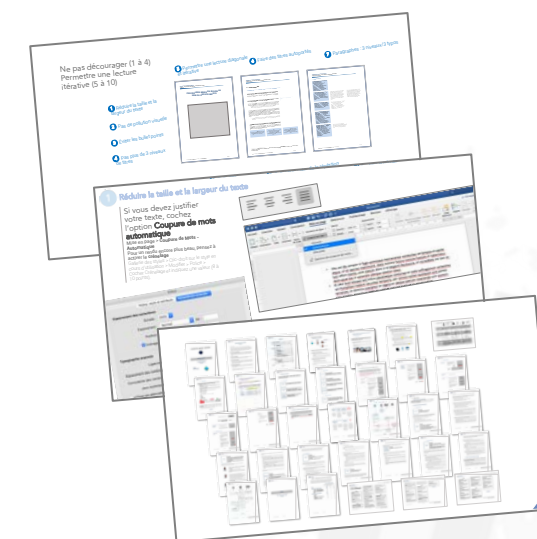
Ne pas décourager (1 à 4)
Permettre une lecture itérative (5 à 10)

1 Réduire la taille et la largeur du texte

2 Pas de pollution visuelle

3 Eviter les bullet points

4 Pas plus de 3 niveaux de titres

5 Permettre une lecture diagonale et sélective

6 Créer des textes autoportés

7 Paragraphes : 3 niveaux/2 types

1 Réduire la taille et la largeur du texte

Si vous devez justifier votre texte, cochez l'option Coupure de mots automatique

Mise en page > Coupure de mots > Automatique
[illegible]